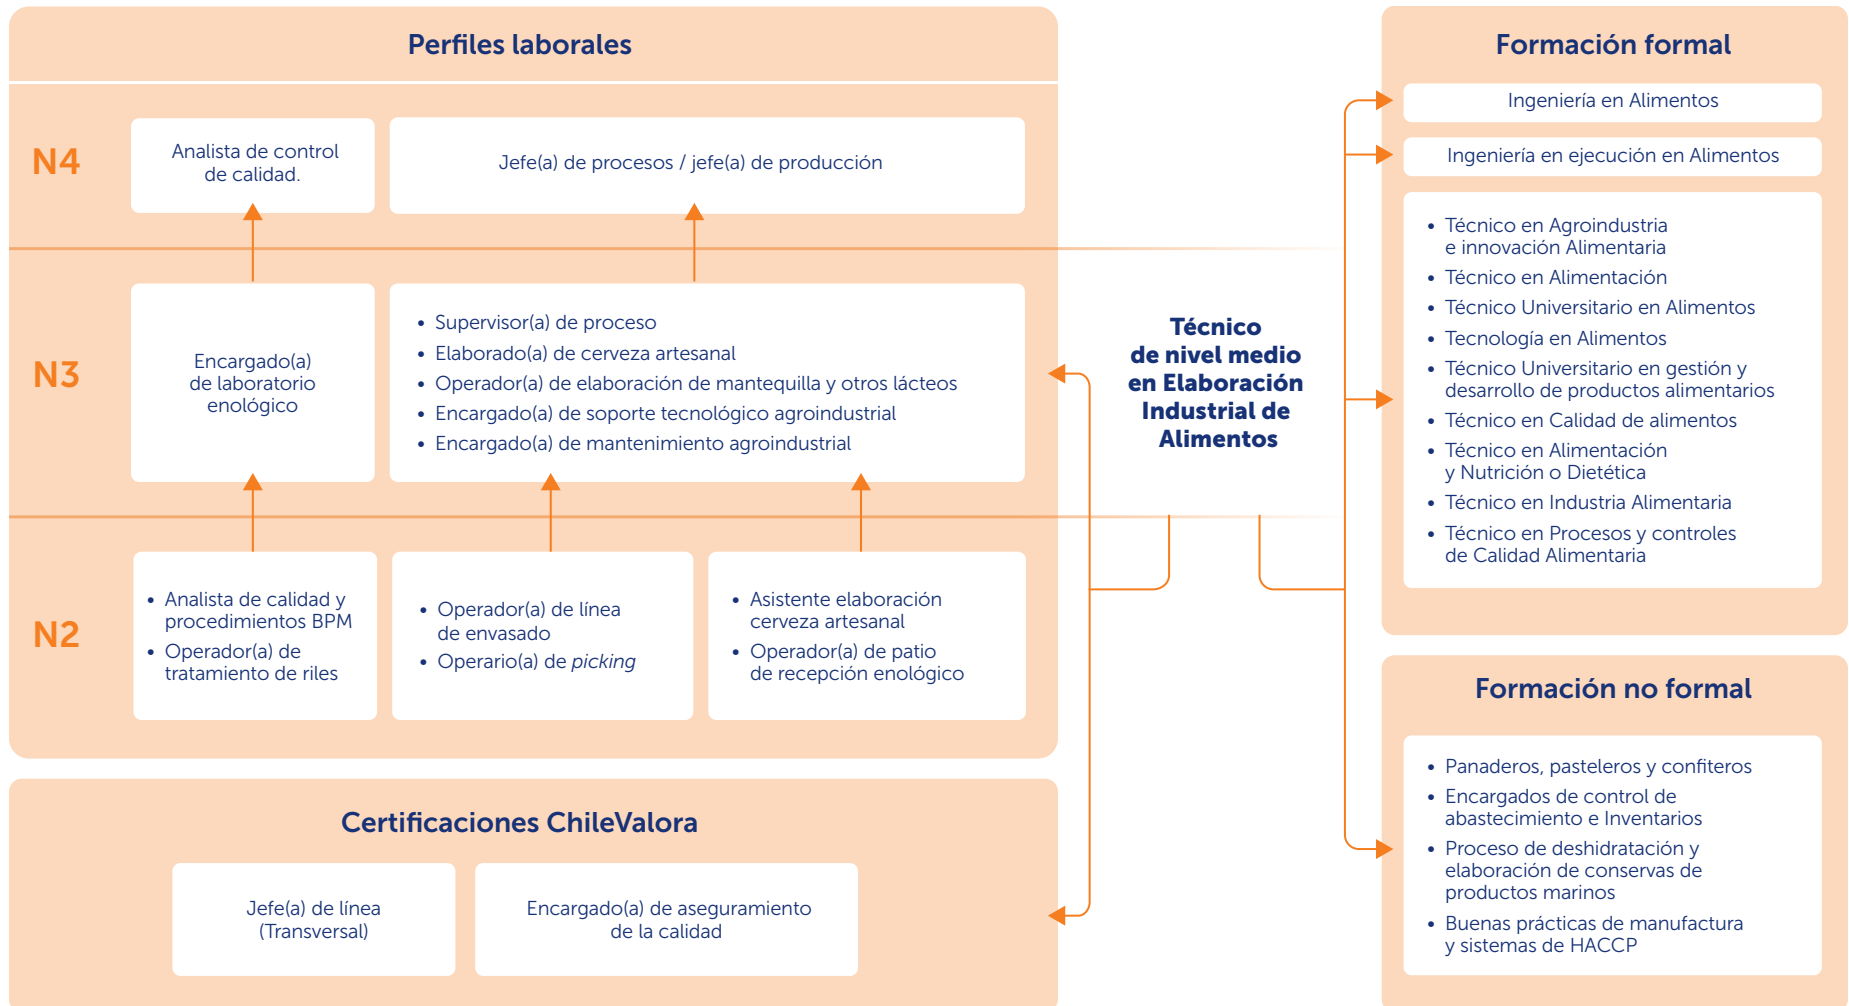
Perfiles laborales

N4

Analista de control de calidad.

Jefe(a) de procesos / jefe(a) de producción

N3

Encargado(a) de laboratorio enológico

- Supervisor(a) de proceso
- Elaborado(a) de cerveza artesanal
- Operador(a) de elaboración de mantequilla y otros lácteos
- Encargado(a) de soporte tecnológico agroindustrial
- Encargado(a) de mantenimiento agroindustrial

N2

- Analista de calidad y procedimientos BPM
- Operador(a) de tratamiento de riles

- Operador(a) de línea de envasado
- Operario(a) de *picking*

- Asistente elaboración cerveza artesanal
- Operador(a) de patio de recepción enológico

Certificaciones ChileValora

Jefe(a) de línea (Transversal)

Encargado(a) de aseguramiento de la calidad

Técnico de nivel medio en Elaboración Industrial de Alimentos

Formación formal

Ingeniería en Alimentos

Ingeniería en ejecución en Alimentos

- Técnico en Agroindustria e innovación Alimentaria
- Técnico en Alimentación
- Técnico Universitario en Alimentos
- Tecnología en Alimentos
- Técnico Universitario en gestión y desarrollo de productos alimentarios
- Técnico en Calidad de alimentos
- Técnico en Alimentación y Nutrición o Dietética
- Técnico en Industria Alimentaria
- Técnico en Procesos y controles de Calidad Alimentaria

Formación no formal

- Panaderos, pasteleros y confiteros
- Encargados de control de abastecimiento e Inventarios
- Proceso de deshidratación y elaboración de conservas de productos marinos
- Buenas prácticas de manufactura y sistemas de HACCP